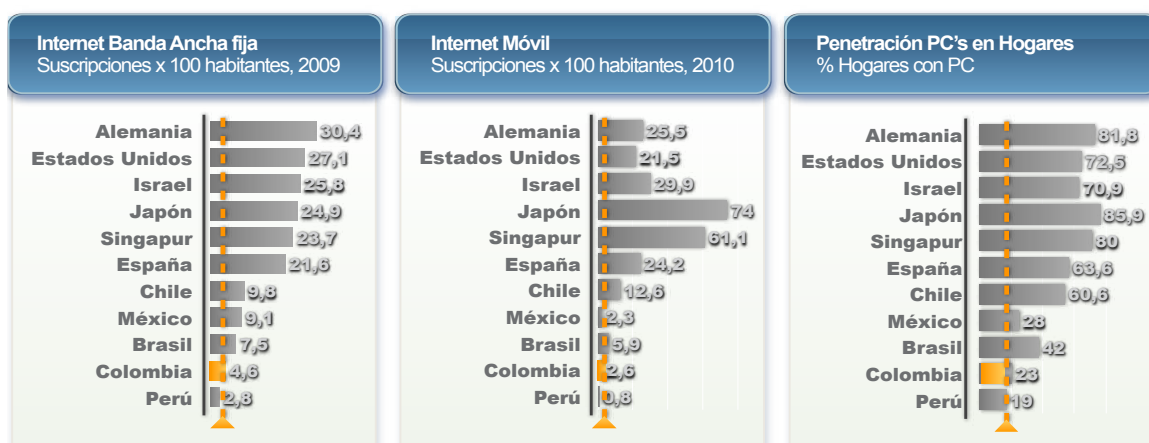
Internet Banda Ancha fija
Suscripciones x 100 habitantes, 2009

| | |
|---|---|
| Alemania | 30,4 |
| Estados Unidos | 27,1 |
| Israel | 25,8 |
| Japón | 24,9 |
| Singapur | 23,7 |
| España | 21,6 |
| Chile | 9,8 |
| México | 9,1 |
| Brasil | 7,5 |
| Colombia | 4,6 |
| Perú | 2,8 |

Internet Móvil
Suscripciones x 100 habitantes, 2010

| | |
|---|---|
| Alemania | 25,5 |
| Estados Unidos | 21,5 |
| Israel | 29,9 |
| Japón | 74 |
| Singapur | 61,1 |
| España | 24,2 |
| Chile | 12,6 |
| México | 2,3 |
| Brasil | 5,9 |
| Colombia | 2,6 |
| Perú | 0,8 |

Penetración PC's en Hogares
% Hogares con PC

| | |
|---|---|
| Alemania | 81,8 |
| Estados Unidos | 72,5 |
| Israel | 70,9 |
| Japón | 85,9 |
| Singapur | 80 |
| España | 63,6 |
| Chile | 60,6 |
| México | 28 |
| Brasil | 42 |
| Colombia | 23 |
| Perú | 19 |